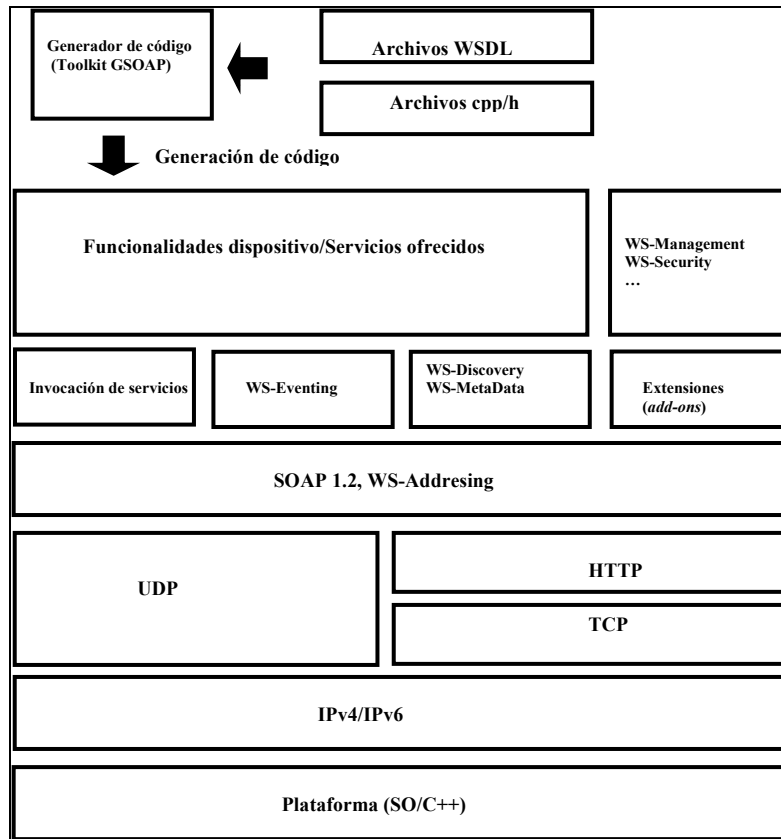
Generador de código (Toolkit GSOAP)

Archivos WSDL

Archivos cpp/h

Generación de código

Funcionalidades dispositivo/Servicios ofrecidos

WS-Management
WS-Security
…

Invocación de servicios

WS-Eventing

WS-Discovery
WS-MetaData

Extensiones (*add-ons*)

SOAP 1.2, WS-Addresing

UDP

HTTP

TCP

IPv4/IPv6

Plataforma (SO/C++)